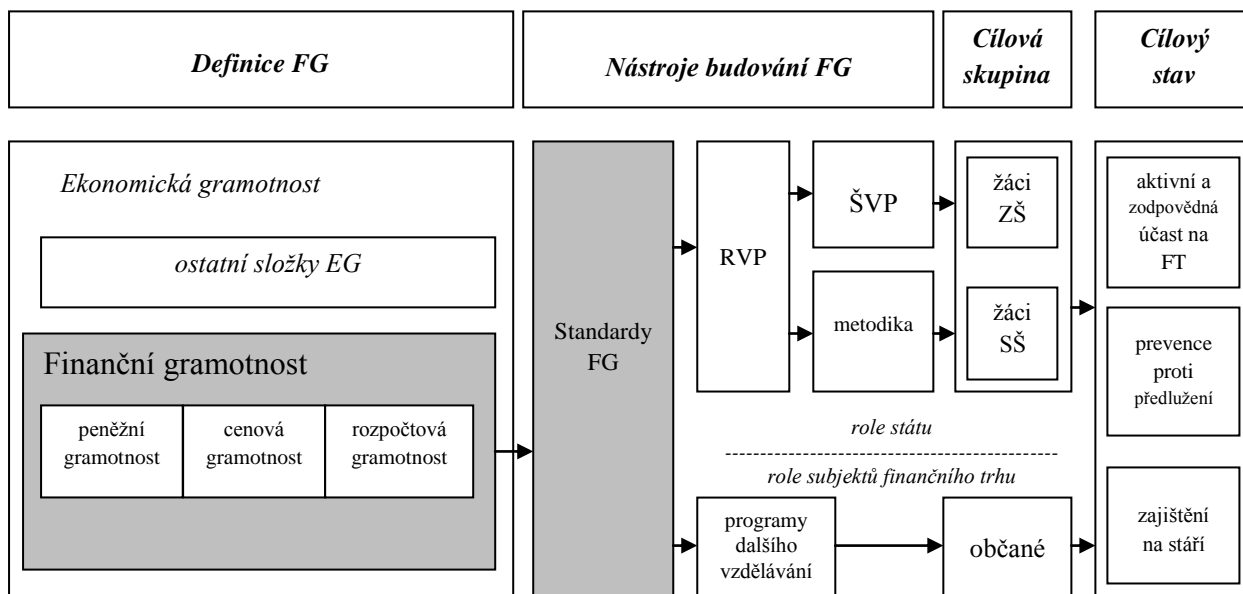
Definice FG

Nástroje budování FG

Cílová skupina

Cílový stav

Ekonomická gramotnost

ostatní složky EG

Finanční gramotnost

peněžní gramotnost

cenová gramotnost

rozpočtová gramotnost

Standardy FG

RVP

ŠVP

metodika

žáci ZŠ

žáci SŠ

aktivní a zodpovědná účast na FT

prevence proti předlužení

role státu

role subjektů finančního trhu

programy dalšího vzdělávání

občané

zajištění na stáří